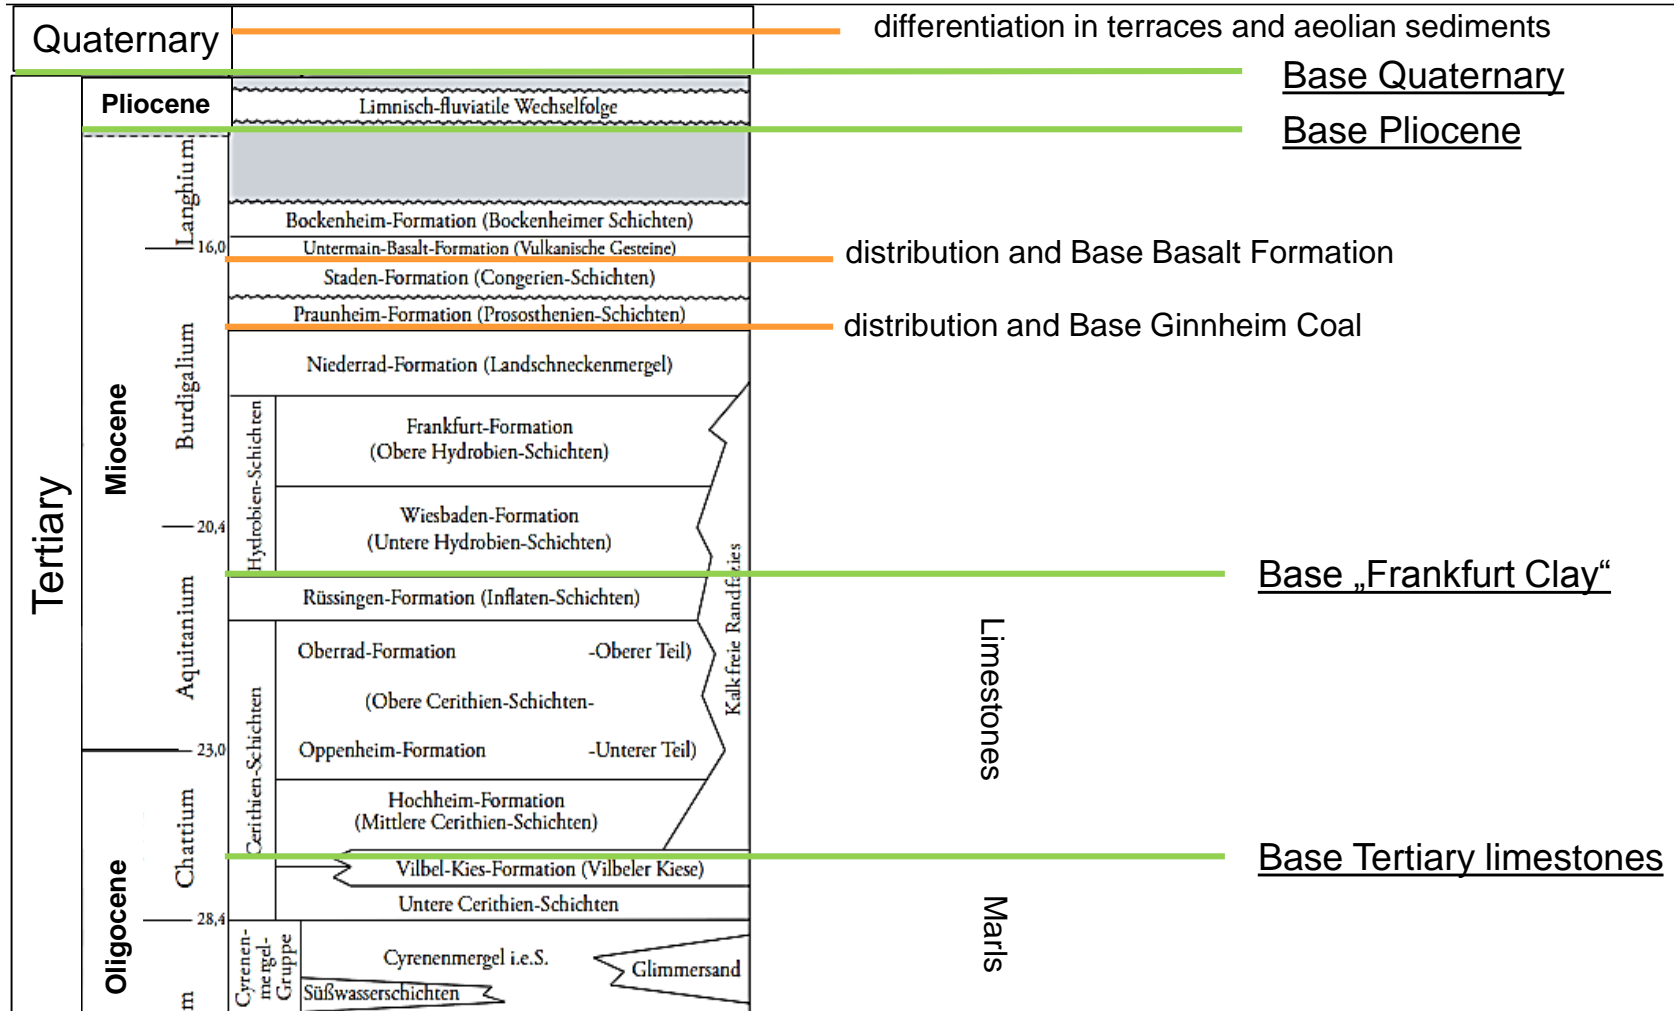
Quaternary

differentiation in terraces and aeolian sediments

Base Quaternary

Pliocene

Limnisch-fluviatile Wechselfolge

Base Pliocene

Tertiary

Miocene

Langhium

Bockenheim-Formation (Bockenheimer Schichten)

16,0

Untermain-Basalt-Formation (Vulkanische Gesteine)

distribution and Base Basalt Formation

Staden-Formation (Congerien-Schichten)

Praunheim-Formation (Prososthenien-Schichten)

distribution and Base Ginnheim Coal

Burdigalium

Niederrad-Formation (Landschneckenmergel)

Hydrobien-Schichten

Frankfurt-Formation (Obere Hydrobien-Schichten)

20,4

Wiesbaden-Formation (Untere Hydrobien-Schichten)

Base „Frankfurt Clay“

Aquitanium

Rüssingen-Formation (Inflaten-Schichten)

Kalkfreie Randfazies

Cerithien-Schichten

Oberrad-Formation -Oberer Teil)

(Obere Cerithien-Schichten-

23,0

Oppenheim-Formation -Unterer Teil)

Limestones

Oligocene

Chattium

Hochheim-Formation (Mittlere Cerithien-Schichten)

Base Tertiary limestones

Vilbel-Kies-Formation (Vilbeler Kiese)

Untere Cerithien-Schichten

28,4

Cyrenen-mergel-Gruppe

Cyrenenmergel i.e.S.

Glimmersand

Süßwasserschichten

Marls

m